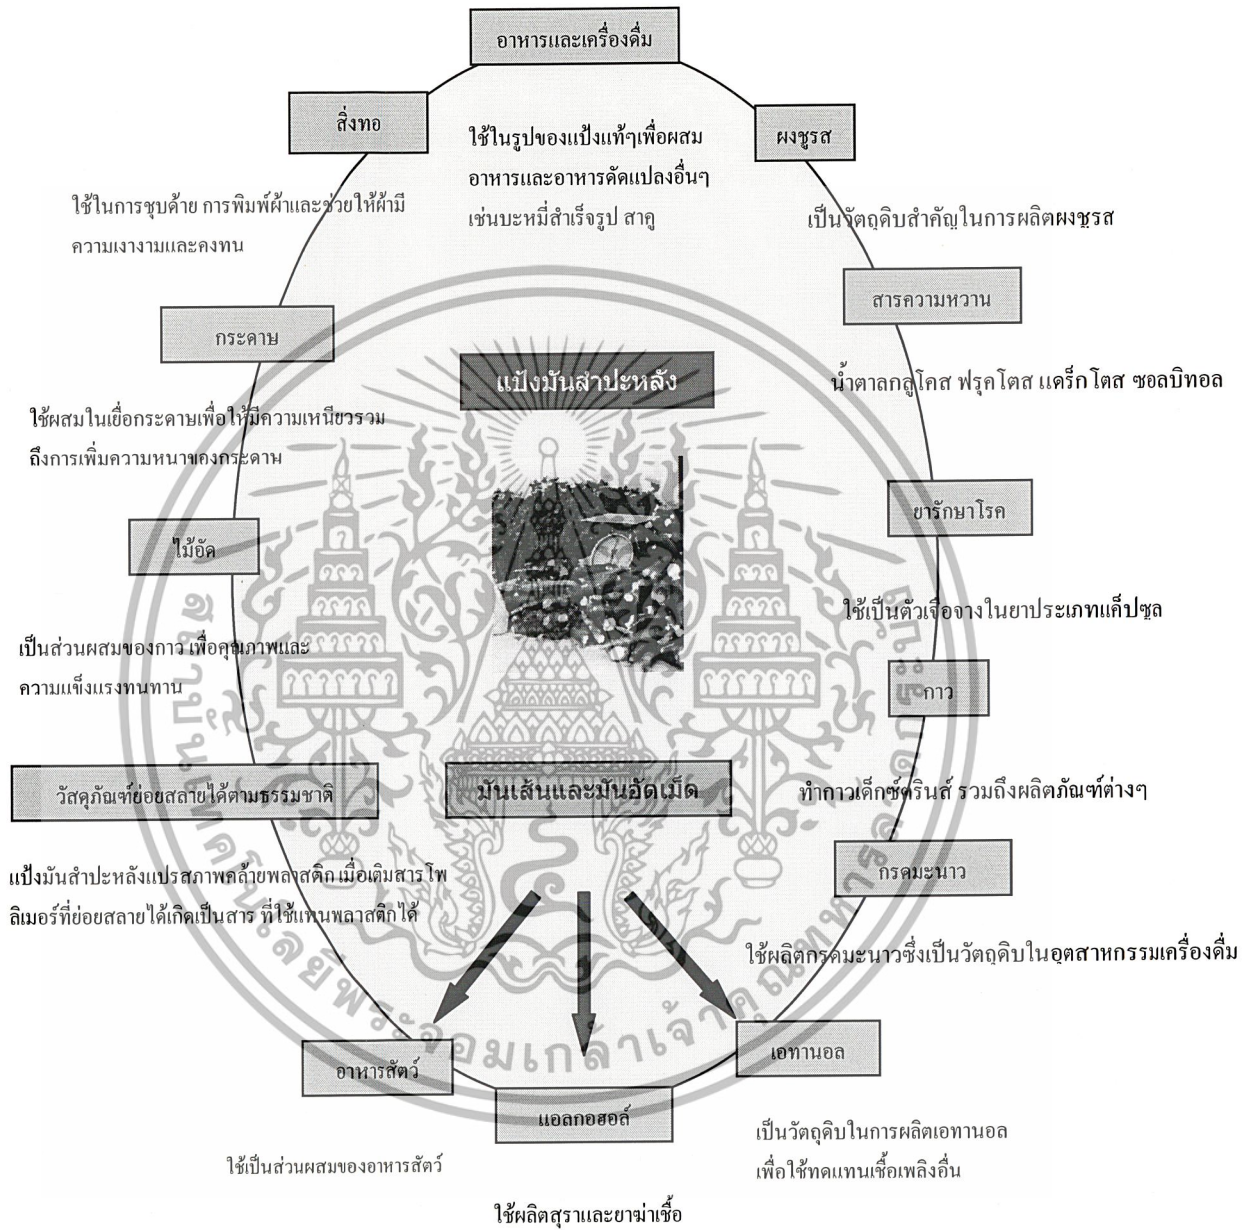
อาหารและเครื่องดื่ม

สิ่งทอ

ใช้ในรูปของแป้งแท้ๆเพื่อผสมอาหารและอาหารดัดแปลงอื่นๆ เช่นบะหมี่สำเร็จรูป สาคู

ผงชูรส

ใช้ในการชุบด้าย การพิมพ์ผ้าและช่วยให้ผ้ามีความเงางามและคงทน

เป็นวัตถุดิบสำคัญในการผลิตผงชูรส

สารความหวาน

กระดาษ

แป้งมันสำปะหลัง

น้ำตาลกลูโคส ฟรุคโตส แดร็กโตส ซอลบิทอล

ใช้ผสมในเยื่อกระดาษเพื่อให้มีความเหนียวรวมถึงการเพิ่มความหนาของกระดาษ

ยารักษาโรค

ไม้อัด

ใช้เป็นตัวเจือจางในยาประเภทแค็ปซูล

เป็นส่วนผสมของกาว เพื่อคุณภาพและความแข็งแรงทนทาน

กาว

วัสดุภัณฑ์ย่อยสลายได้ตามธรรมชาติ

มันเส้นและมันอัดเม็ด

ทำกาวเด็กซ์ตรินส์ รวมถึงผลิตภัณฑ์ต่างๆ

กรดมะนาว

แป้งมันสำปะหลังแปรสภาพคล้ายพลาสติก เมื่อเติมสารโพลิเมอร์ที่ย่อยสลายได้เกิดเป็นสาร ที่ใช้แทนพลาสติกได้

ใช้ผลิตกรดมะนาวซึ่งเป็นวัตถุดิบในอุตสาหกรรมเครื่องดื่ม

อาหารสัตว์

เอทานอล

แอลกอฮอล์

เป็นวัตถุดิบในการผลิตเอทานอล เพื่อใช้ทดแทนเชื้อเพลิงอื่น

ใช้เป็นส่วนผสมของอาหารสัตว์

ใช้ผลิตสุราและยาฆ่าเชื้อ

มหาวิทยาลัยพระจอมเกล้าเจ้าคุณทหารลาดกระบัง